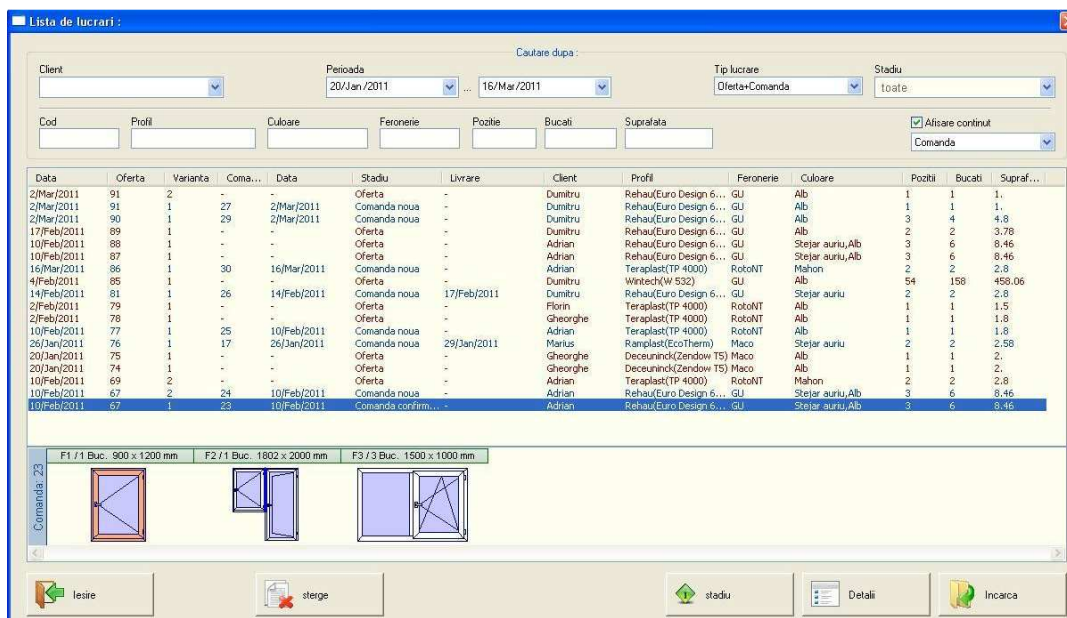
Lista de lucrari :

Cautare dupa :

Client

Perioada
20/Jan/2011 ... 16/Mar/2011

Tip lucrare
Oferta+Comanda

Stadiu
toate

Cod | Profil | Culoare | Feronerie | Pozitie | Bucati | Suprafata

Afisare continut
Comanda

| Data | Oferta | Varianta | Coma... | Data | Stadiu | Livrare | Client | Profil | Feronerie | Culoare | Pozitii | Bucati | Supraf... |
|---|---|---|---|---|---|---|---|---|---|---|---|---|---|
| 2/Mar/2011 | 91 | 2 | - | - | Oferta | - | Dumitru | Rehau(Euro Design 6... | GU | Alb | 1 | 1 | 1. |
| 2/Mar/2011 | 91 | 1 | 27 | 2/Mar/2011 | Comanda noua | - | Dumitru | Rehau(Euro Design 6... | GU | Alb | 1 | 1 | 1. |
| 2/Mar/2011 | 90 | 1 | 29 | 2/Mar/2011 | Comanda noua | - | Dumitru | Rehau(Euro Design 6... | GU | Alb | 3 | 4 | 4.8 |
| 17/Feb/2011 | 89 | 1 | - | - | Oferta | - | Dumitru | Rehau(Euro Design 6... | GU | Alb | 2 | 2 | 3.78 |
| 10/Feb/2011 | 88 | 1 | - | - | Oferta | - | Adrian | Rehau(Euro Design 6... | GU | Stejar auriu,Alb | 3 | 6 | 8.46 |
| 10/Feb/2011 | 87 | 1 | - | - | Oferta | - | Adrian | Rehau(Euro Design 6... | GU | Stejar auriu,Alb | 3 | 6 | 8.46 |
| 16/Mar/2011 | 86 | 1 | 30 | 16/Mar/2011 | Comanda noua | - | Adrian | Teraplast(TP 4000) | RotoNT | Mahon | 2 | 2 | 2.8 |
| 4/Feb/2011 | 85 | 1 | - | - | Oferta | - | Dumitru | Wintech(W 532) | GU | Alb | 54 | 158 | 458.06 |
| 14/Feb/2011 | 81 | 1 | 26 | 14/Feb/2011 | Comanda noua | 17/Feb/2011 | Dumitru | Rehau(Euro Design 6... | GU | Stejar auriu | 2 | 2 | 2.8 |
| 2/Feb/2011 | 79 | 1 | - | - | Oferta | - | Florin | Teraplast(TP 4000) | RotoNT | Alb | 1 | 1 | 1.5 |
| 2/Feb/2011 | 78 | 1 | - | - | Oferta | - | Gheorghe | Teraplast(TP 4000) | RotoNT | Alb | 1 | 1 | 1.8 |
| 10/Feb/2011 | 77 | 1 | 25 | 10/Feb/2011 | Comanda noua | - | Adrian | Teraplast(TP 4000) | RotoNT | Alb | 1 | 1 | 1.8 |
| 26/Jan/2011 | 76 | 1 | 17 | 26/Jan/2011 | Comanda noua | 29/Jan/2011 | Marius | Ramplast(EcoTherm) | Maco | Stejar auriu | 2 | 2 | 2.58 |
| 20/Jan/2011 | 75 | 1 | - | - | Oferta | - | Gheorghe | Deceuninck(Zendow T5) | Maco | Alb | 1 | 1 | 2. |
| 20/Jan/2011 | 74 | 1 | - | - | Oferta | - | Gheorghe | Deceuninck(Zendow T5) | Maco | Alb | 1 | 1 | 2. |
| 10/Feb/2011 | 69 | 2 | - | - | Oferta | - | Adrian | Teraplast(TP 4000) | RotoNT | Mahon | 2 | 2 | 2.8 |
| 10/Feb/2011 | 67 | 2 | 24 | 10/Feb/2011 | Comanda noua | - | Adrian | Rehau(Euro Design 6... | GU | Stejar auriu,Alb | 3 | 6 | 8.46 |
| 10/Feb/2011 | 67 | 1 | 23 | 10/Feb/2011 | Comanda confirm... | - | Adrian | Rehau(Euro Design 6... | GU | Stejar auriu,Alb | 3 | 6 | 8.46 |

F1 / 1 Buc. 900 x 1200 mm
F2 / 1 Buc. 1802 x 2000 mm
F3 / 3 Buc. 1500 x 1000 mm
Comanda: 23

Iesire
sterge
stadiu
Detalii
Incarca